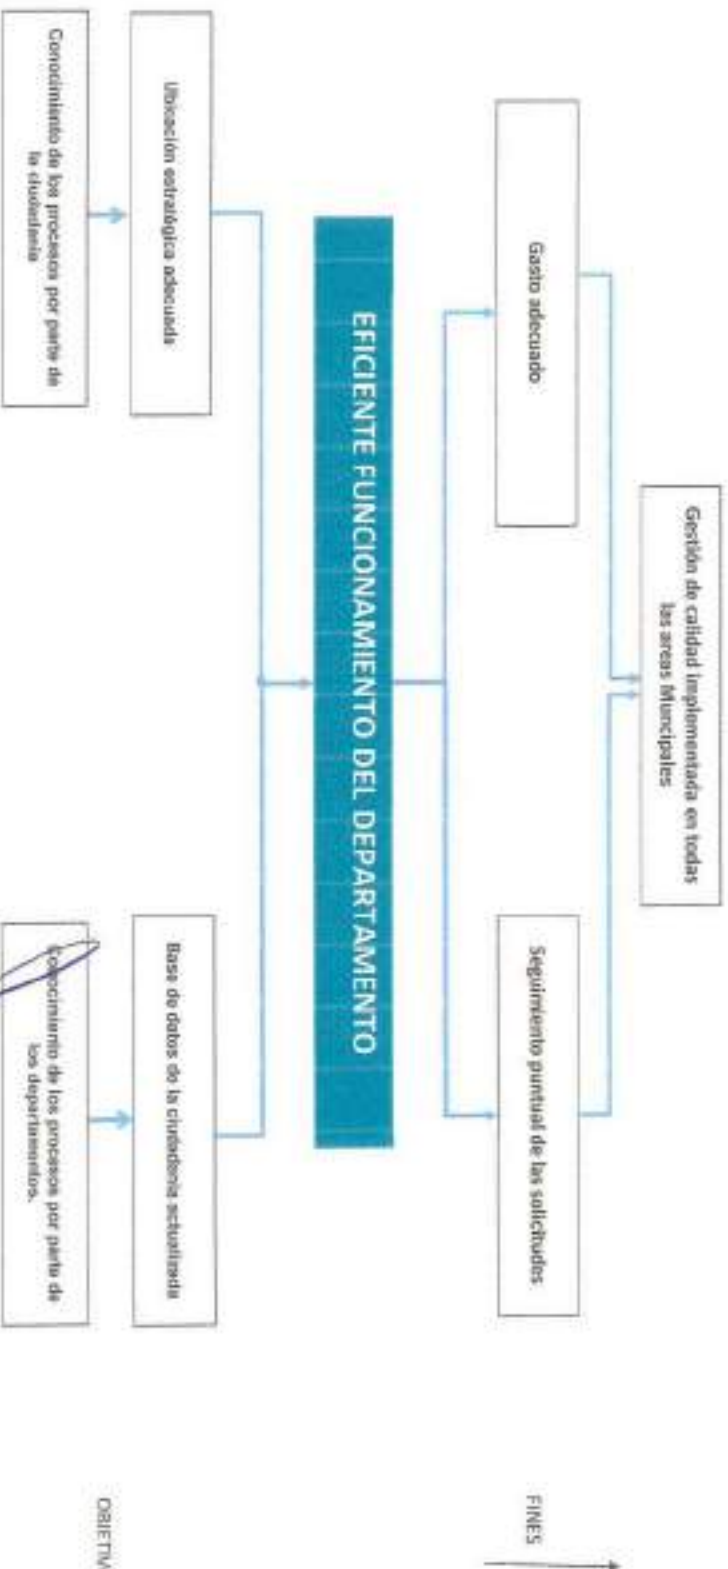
Gestión de calidad implementada en todas las areas Muncipales

Gasto adecuado

Seguimiento puntual de las solicitudes

EFICIENTE FUNCIONAMIENTO DEL DEPARTAMENTO

Ubicación estratégica adecuada

Base de datos de la ciudadanía actualizada

Conocimiento de los procesos por parte de la ciudadanía

Conocimiento de los procesos por parte de los departamentos.

FINES

OBJETIV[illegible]